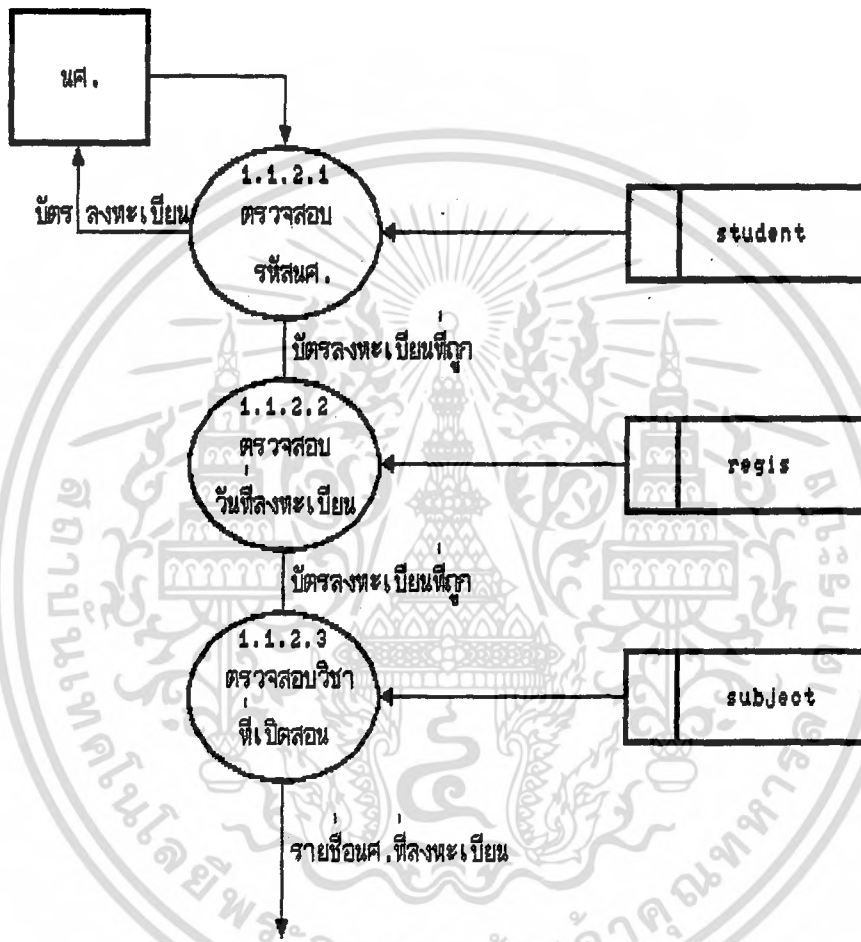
นศ.

บัตร ลงทะเบียน

1.1.2.1
ตรวจสอบ
รหัสนศ.

student

บัตรลงทะเบียนที่ถูก

1.1.2.2
ตรวจสอบ
วันที่ลงทะเบียน

regis

บัตรลงทะเบียนที่ถูก

1.1.2.3
ตรวจสอบวิชา
ที่เปิดสอน

subject

รายชื่อนศ.ที่ลงทะเบียน